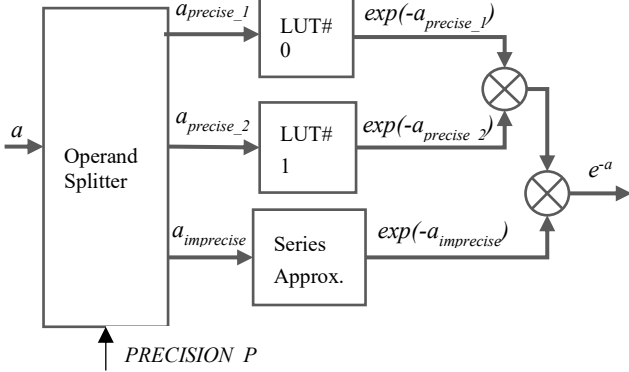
$a$

Operand Splitter

$a_{precise\_1}$

LUT# 0

$exp(-a_{precise\_1})$

$a_{precise\_2}$

LUT# 1

$exp(-a_{precise\_2})$

$a_{imprecise}$

Series Approx.

$exp(-a_{imprecise})$

$e^{-a}$

PRECISION P